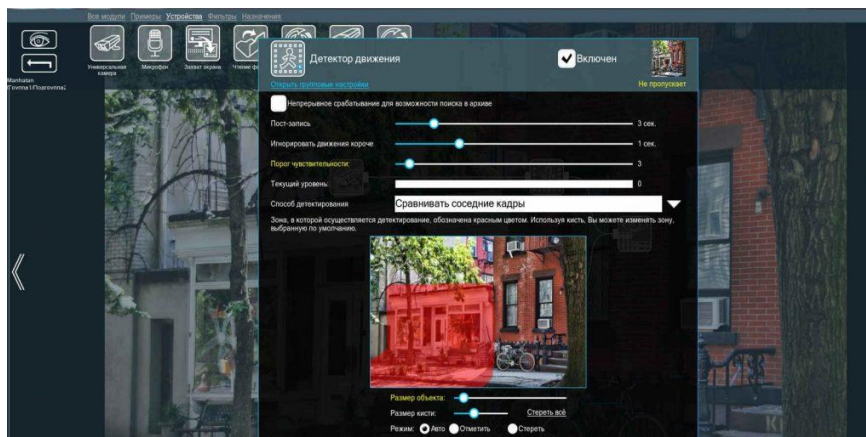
Все модули Примеры Устройства Фильтры Назначения

Manhatan
Группа1\Подгруппа1

Универсальная камера
Микрофон
Захват экрана
Чтение ф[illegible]

Детектор движения
Включен
Открыть групповые настройки
Не пропускает

Непрерывное срабатывание для возможности поиска в архиве
Пост-запись
3 сек.
Игнорировать движения короче
1 сек.
Порог чувствительности:
3
Текущий уровень:
0
Способ детектирования
Сравнивать соседние кадры
Зона, в которой осуществляется детектирование, обозначена красным цветом. Используя кисть, Вы можете изменять зону, выбранную по умолчанию.

Размер объекта:
Размер кисти:
Стереть всё
Режим: Авто Отметить Стереть